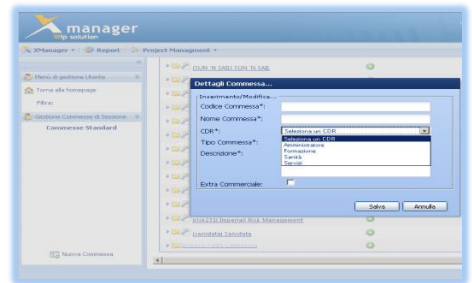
manager
Xip solution

XManager | Report | Project Managment

Menu di gestione Utente
Torna alla homepage
Filtra:
Gestione Commesse di Sessione
Commesse Standard

DUN 'N SABI DUN 'N SAB

Dettagli Commessa...
Inserimento/Modifica
Codice Commessa*:
Nome Commessa*:
CDR*: Seleziona un CDR
Seleziona un CDR
Amministrazione
Formazione
Sanità
Servizi
Tipo Commessa*:
Descrizione*:
Extra Commerciale:
Salva | Annulla

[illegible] Imperiali Risk Management
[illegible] Sanità
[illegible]

Nuova Commessa